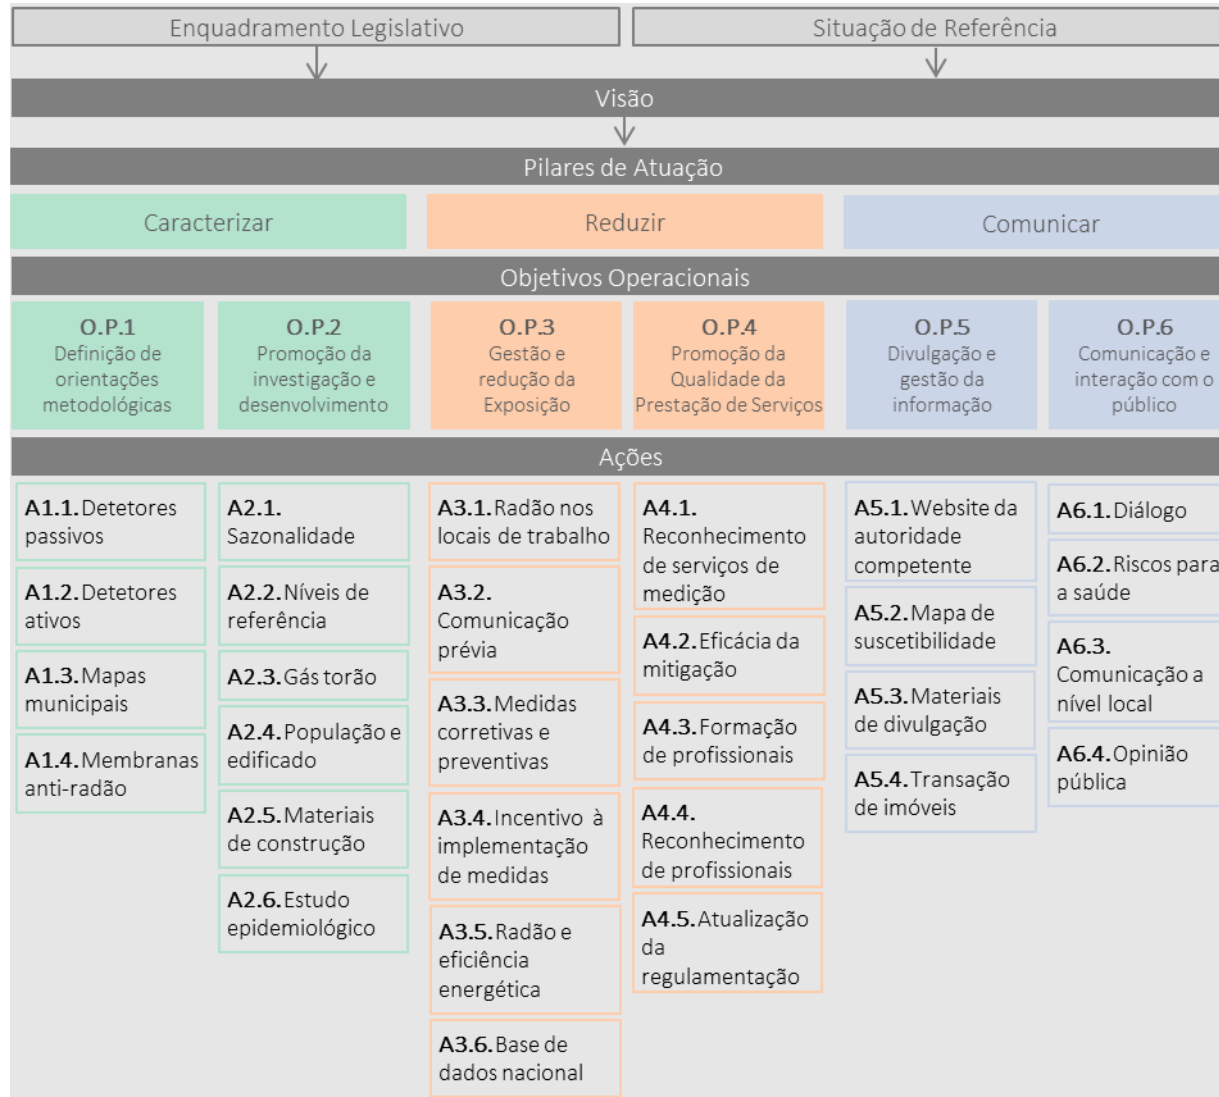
Enquadramento Legislativo

Situação de Referência

Visão

Pilares de Atuação

Caracterizar

Reduzir

Comunicar

Objetivos Operacionais

O.P.1
Definição de orientações metodológicas

O.P.2
Promoção da investigação e desenvolvimento

O.P.3
Gestão e redução da Exposição

O.P.4
Promoção da Qualidade da Prestação de Serviços

O.P.5
Divulgação e gestão da informação

O.P.6
Comunicação e interação com o público

Ações

A1.1. Detetores passivos

A1.2. Detetores ativos

A1.3. Mapas municipais

A1.4. Membranas anti-radão

A2.1. Sazonalidade

A2.2. Níveis de referência

A2.3. Gás torão

A2.4. População e edificado

A2.5. Materiais de construção

A2.6. Estudo epidemiológico

A3.1. Radão nos locais de trabalho

A3.2. Comunicação prévia

A3.3. Medidas corretivas e preventivas

A3.4. Incentivo à implementação de medidas

A3.5. Radão e eficiência energética

A3.6. Base de dados nacional

A4.1. Reconhecimento de serviços de medição

A4.2. Eficácia da mitigação

A4.3. Formação de profissionais

A4.4. Reconhecimento de profissionais

A4.5. Atualização da regulamentação

A5.1. Website da autoridade competente

A5.2. Mapa de suscetibilidade

A5.3. Materiais de divulgação

A5.4. Transação de imóveis

A6.1. Diálogo

A6.2. Riscos para a saúde

A6.3. Comunicação a nível local

A6.4. Opinião pública